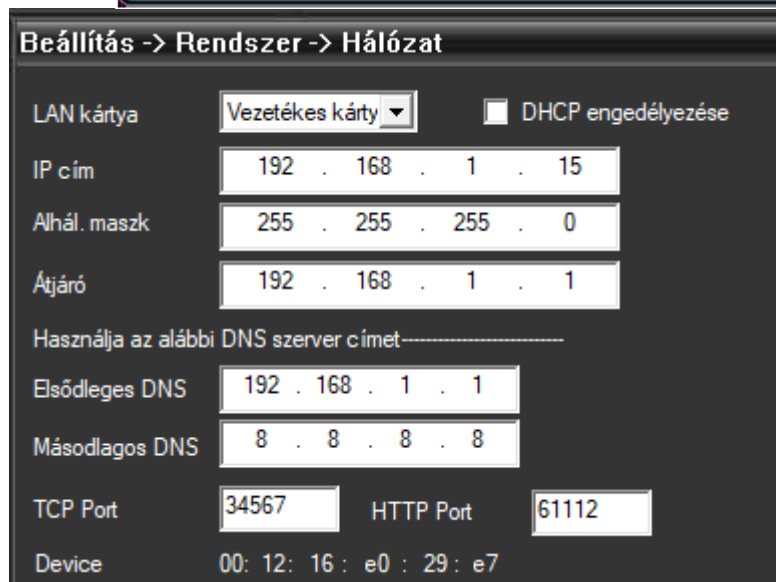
Beállítás -> Rendszer -> Hálózat

LAN kártya
Vezetékes kárty
DHCP engedélyezése

IP cím
192 . 168 . 1 . 15

Alhál. maszk
255 . 255 . 255 . 0

Átjáró
192 . 168 . 1 . 1

Használja az alábbi DNS szerver címet-------------------------

Elsődleges DNS
192 . 168 . 1 . 1

Másodlagos DNS
8 . 8 . 8 . 8

TCP Port
34567
HTTP Port
61112

Device
00: 12: 16 : e0 : 29 : e7